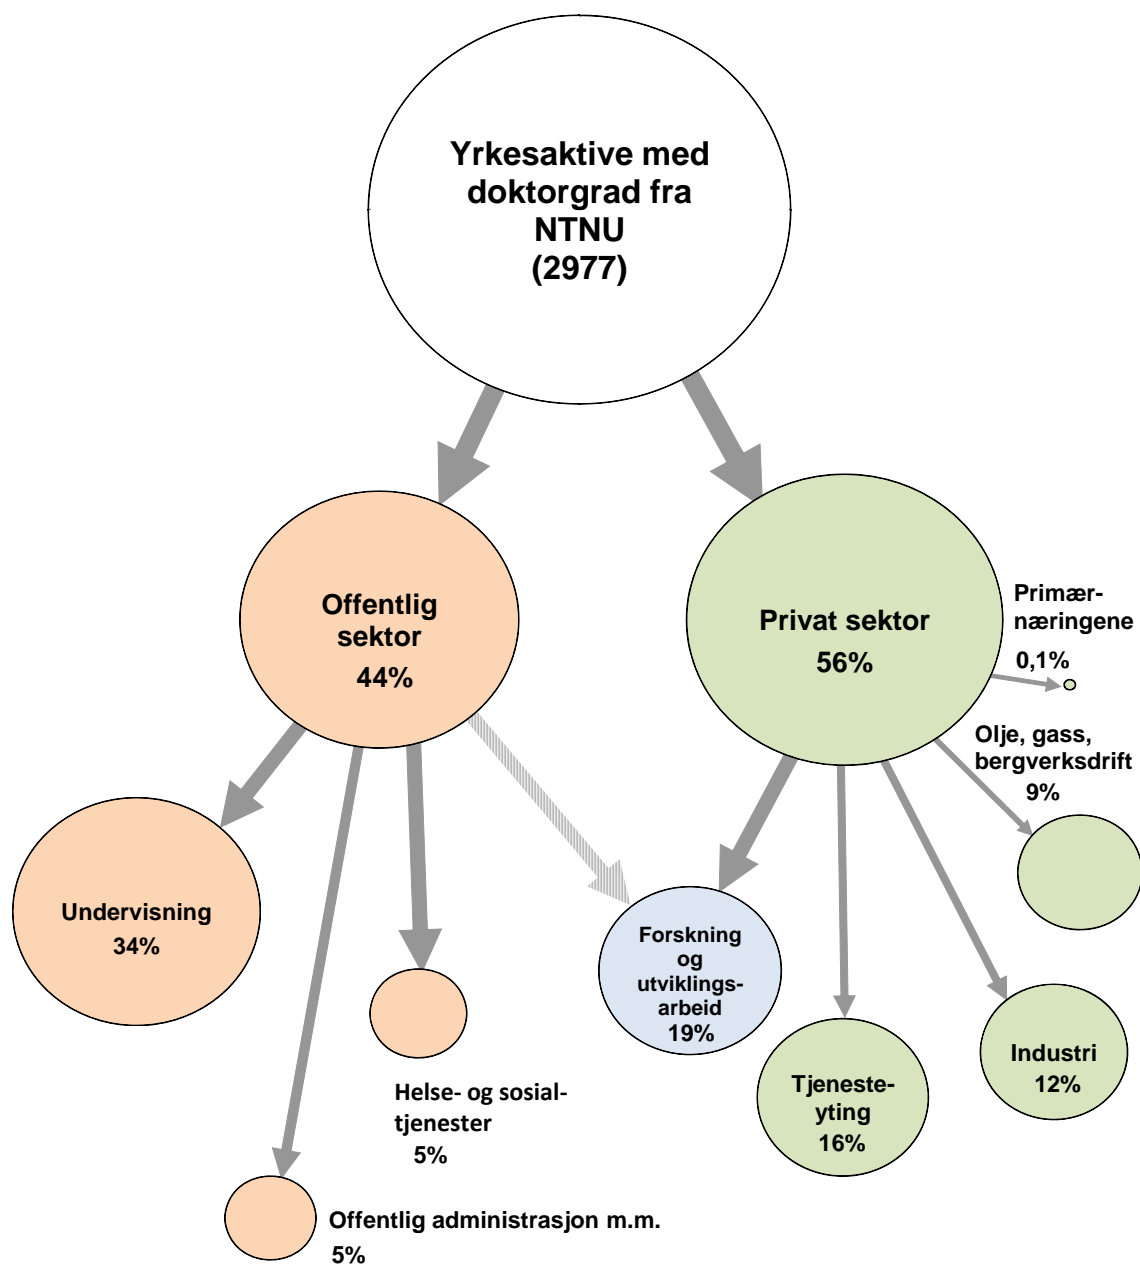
Yrkesaktive med doktorgrad fra NTNU (2977)

Offentlig sektor 44%

Privat sektor 56%

Primærnæringene 0,1%

Olje, gass, bergverksdrift 9%

Undervisning 34%

Forskning og utviklingsarbeid 19%

Helse- og sosialtjenester 5%

Tjenesteyting 16%

Industri 12%

Offentlig administrasjon m.m. 5%